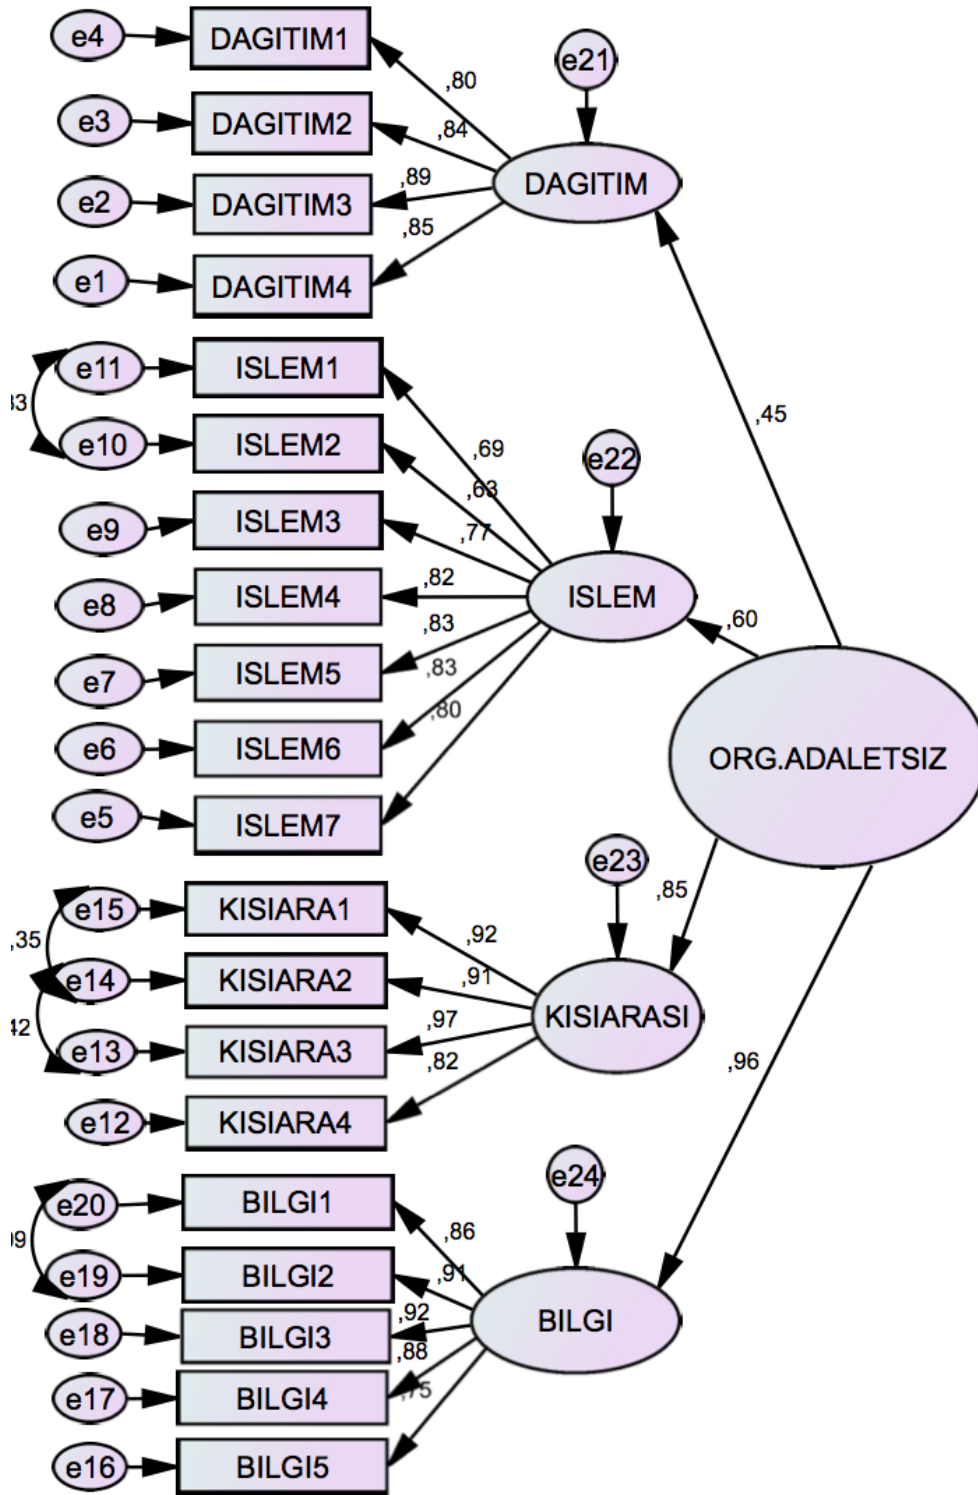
e4
DAGITIM1
e3
DAGITIM2
e2
DAGITIM3
e1
DAGITIM4
,80
,84
,89
,85
e21
DAGITIM
,45
3
e11
ISLEM1
e10
ISLEM2
e9
ISLEM3
e8
ISLEM4
e7
ISLEM5
e6
ISLEM6
e5
ISLEM7
,69
,63
,77
,82
,83
,83
,80
e22
ISLEM
,60
ORG.ADALETSIZ
,35
e15
KISIARA1
e14
KISIARA2
2
e13
KISIARA3
e12
KISIARA4
,92
,91
,97
,82
e23
,85
KISIARASI
,96
9
e20
BILGI1
e19
BILGI2
e18
BILGI3
e17
BILGI4
e16
BILGI5
,86
,91
,92
,88
,75
e24
BILGI